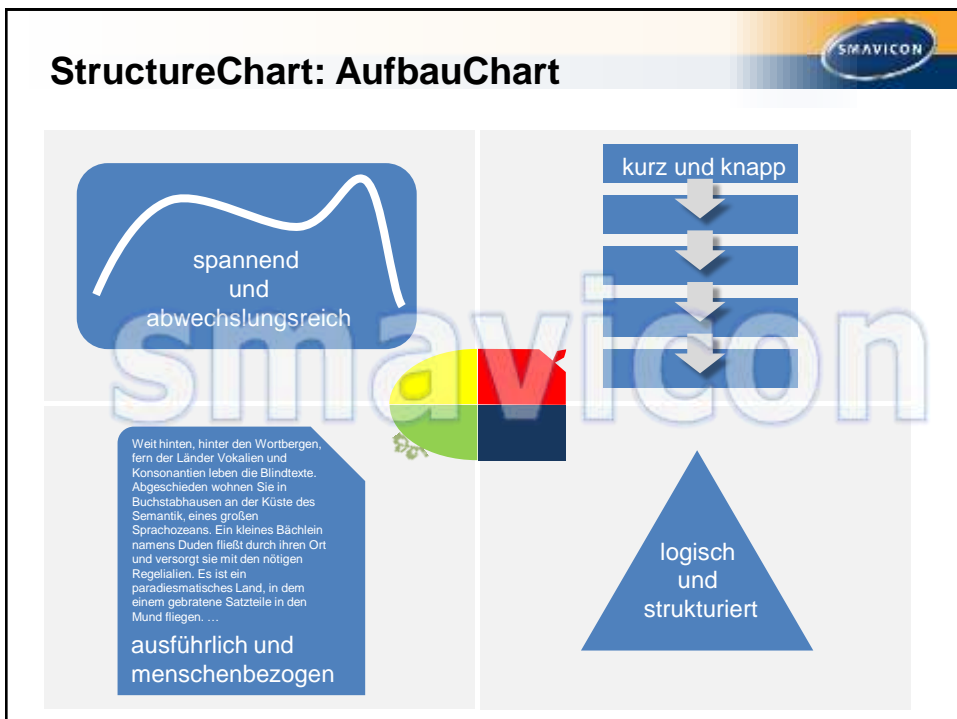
SMAVICON

StructureChart: AufbauChart

spannend und abwechslungsreich

kurz und knapp

smavicon

Weit hinten, hinter den Wortbergen, fern der Länder Vokalien und Konsonantien leben die Blindtexte. Abgeschieden wohnen Sie in Buchstabhausen an der Küste des Semantik, eines großen Sprachozeans. Ein kleines Bächlein namens Duden fließt durch ihren Ort und versorgt sie mit den nötigen Regelialien. Es ist ein paradiesmatisches Land, in dem einem gebratene Satzteile in den Mund fliegen. …

ausführlich und menschenbezogen

logisch und strukturiert